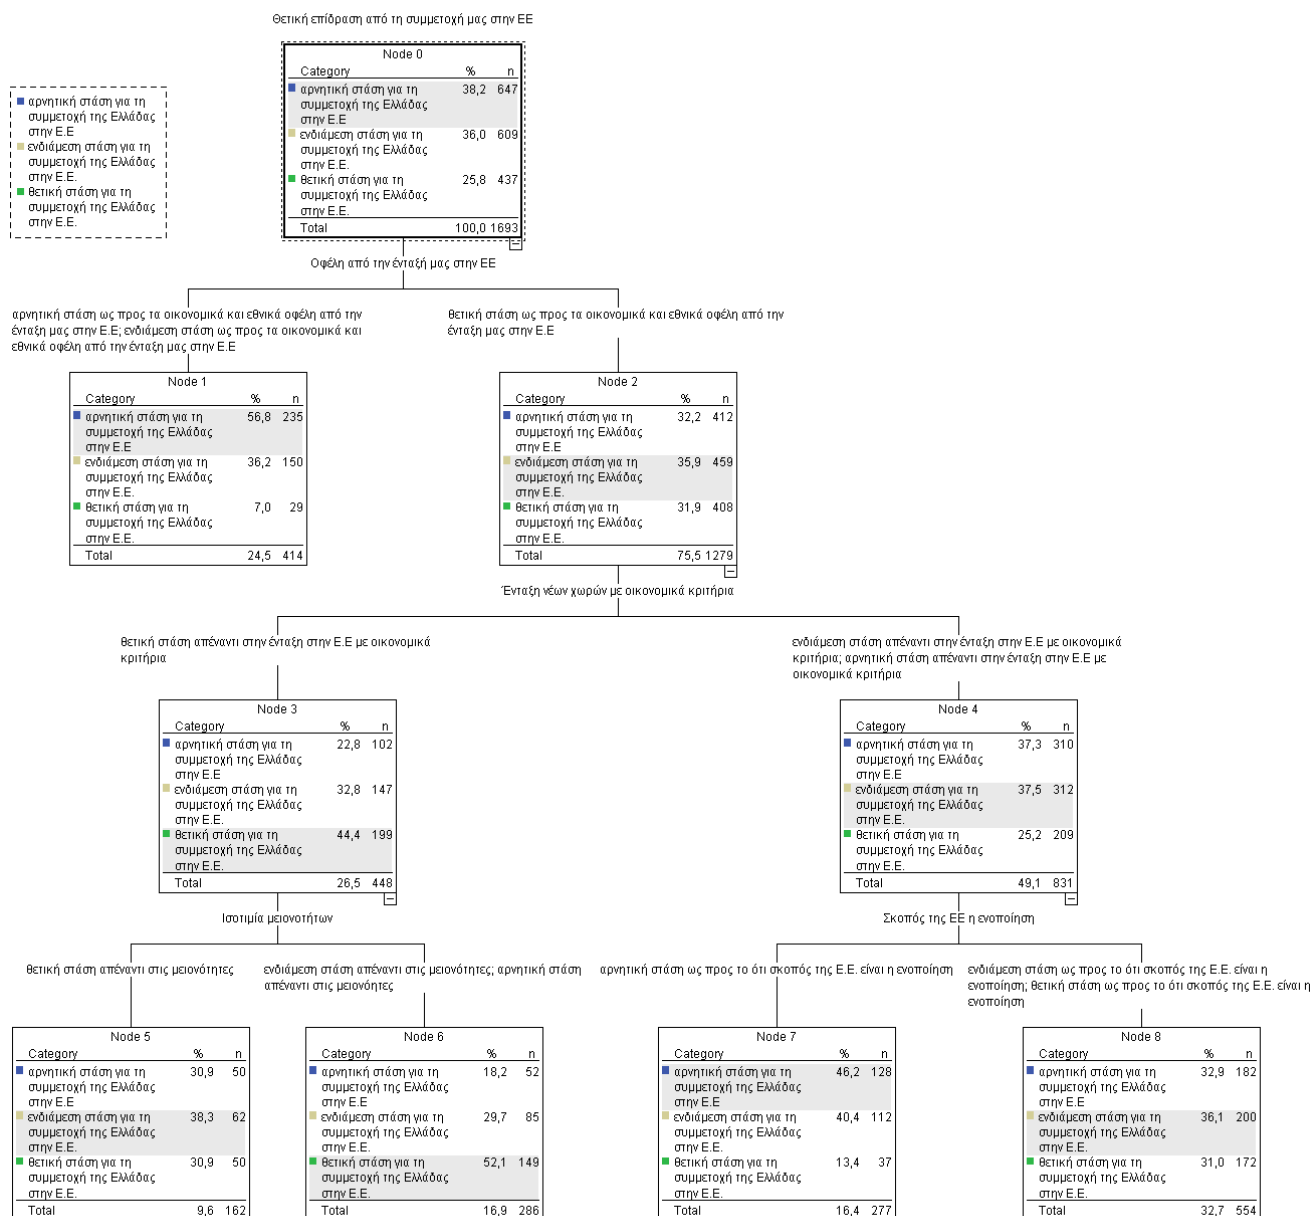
Θετική επίδραση από τη συμμετοχή μας στην ΕΕ

αρνητική στάση για τη συμμετοχή της Ελλάδας στην Ε.Ε
ενδιάμεση στάση για τη συμμετοχή της Ελλάδας στην Ε.Ε.
θετική στάση για τη συμμετοχή της Ελλάδας στην Ε.Ε.

Node 0

| Category | % | n |
|---|---|---|
| αρνητική στάση για τη συμμετοχή της Ελλάδας στην Ε.Ε | 38,2 | 647 |
| ενδιάμεση στάση για τη συμμετοχή της Ελλάδας στην Ε.Ε. | 36,0 | 609 |
| θετική στάση για τη συμμετοχή της Ελλάδας στην Ε.Ε. | 25,8 | 437 |
| Total | 100,0 | 1693 |

Οφέλη από την ένταξή μας στην ΕΕ

αρνητική στάση ως προς τα οικονομικά και εθνικά οφέλη από την ένταξη μας στην Ε.Ε; ενδιάμεση στάση ως προς τα οικονομικά και εθνικά οφέλη από την ένταξη μας στην Ε.Ε

θετική στάση ως προς τα οικονομικά και εθνικά οφέλη από την ένταξη μας στην Ε.Ε

Node 1

| Category | % | n |
|---|---|---|
| αρνητική στάση για τη συμμετοχή της Ελλάδας στην Ε.Ε | 56,8 | 235 |
| ενδιάμεση στάση για τη συμμετοχή της Ελλάδας στην Ε.Ε. | 36,2 | 150 |
| θετική στάση για τη συμμετοχή της Ελλάδας στην Ε.Ε. | 7,0 | 29 |
| Total | 24,5 | 414 |

Node 2

| Category | % | n |
|---|---|---|
| αρνητική στάση για τη συμμετοχή της Ελλάδας στην Ε.Ε | 32,2 | 412 |
| ενδιάμεση στάση για τη συμμετοχή της Ελλάδας στην Ε.Ε. | 35,9 | 459 |
| θετική στάση για τη συμμετοχή της Ελλάδας στην Ε.Ε. | 31,9 | 408 |
| Total | 75,5 | 1279 |

Ένταξη νέων χωρών με οικονομικά κριτήρια

θετική στάση απέναντι στην ένταξη στην Ε.Ε με οικονομικά κριτήρια

ενδιάμεση στάση απέναντι στην ένταξη στην Ε.Ε με οικονομικά κριτήρια; αρνητική στάση απέναντι στην ένταξη στην Ε.Ε με οικονομικά κριτήρια

Node 3

| Category | % | n |
|---|---|---|
| αρνητική στάση για τη συμμετοχή της Ελλάδας στην Ε.Ε | 22,8 | 102 |
| ενδιάμεση στάση για τη συμμετοχή της Ελλάδας στην Ε.Ε. | 32,8 | 147 |
| θετική στάση για τη συμμετοχή της Ελλάδας στην Ε.Ε. | 44,4 | 199 |
| Total | 26,5 | 448 |

Node 4

| Category | % | n |
|---|---|---|
| αρνητική στάση για τη συμμετοχή της Ελλάδας στην Ε.Ε | 37,3 | 310 |
| ενδιάμεση στάση για τη συμμετοχή της Ελλάδας στην Ε.Ε. | 37,5 | 312 |
| θετική στάση για τη συμμετοχή της Ελλάδας στην Ε.Ε. | 25,2 | 209 |
| Total | 49,1 | 831 |

Ισοτιμία μειονοτήτων

Σκοπός της ΕΕ η ενοποίηση

θετική στάση απέναντι στις μειονότητες

ενδιάμεση στάση απέναντι στις μειονότητες; αρνητική στάση απέναντι στις μειονότητες

αρνητική στάση ως προς το ότι σκοπός της Ε.Ε. είναι η ενοποίηση

ενδιάμεση στάση ως προς το ότι σκοπός της Ε.Ε. είναι η ενοποίηση; θετική στάση ως προς το ότι σκοπός της Ε.Ε. είναι η ενοποίηση

Node 5

| Category | % | n |
|---|---|---|
| αρνητική στάση για τη συμμετοχή της Ελλάδας στην Ε.Ε | 30,9 | 50 |
| ενδιάμεση στάση για τη συμμετοχή της Ελλάδας στην Ε.Ε. | 38,3 | 62 |
| θετική στάση για τη συμμετοχή της Ελλάδας στην Ε.Ε. | 30,9 | 50 |
| Total | 9,6 | 162 |

Node 6

| Category | % | n |
|---|---|---|
| αρνητική στάση για τη συμμετοχή της Ελλάδας στην Ε.Ε | 18,2 | 52 |
| ενδιάμεση στάση για τη συμμετοχή της Ελλάδας στην Ε.Ε. | 29,7 | 85 |
| θετική στάση για τη συμμετοχή της Ελλάδας στην Ε.Ε. | 52,1 | 149 |
| Total | 16,9 | 286 |

Node 7

| Category | % | n |
|---|---|---|
| αρνητική στάση για τη συμμετοχή της Ελλάδας στην Ε.Ε | 46,2 | 128 |
| ενδιάμεση στάση για τη συμμετοχή της Ελλάδας στην Ε.Ε. | 40,4 | 112 |
| θετική στάση για τη συμμετοχή της Ελλάδας στην Ε.Ε. | 13,4 | 37 |
| Total | 16,4 | 277 |

Node 8

| Category | % | n |
|---|---|---|
| αρνητική στάση για τη συμμετοχή της Ελλάδας στην Ε.Ε | 32,9 | 182 |
| ενδιάμεση στάση για τη συμμετοχή της Ελλάδας στην Ε.Ε. | 36,1 | 200 |
| θετική στάση για τη συμμετοχή της Ελλάδας στην Ε.Ε. | 31,0 | 172 |
| Total | 32,7 | 554 |